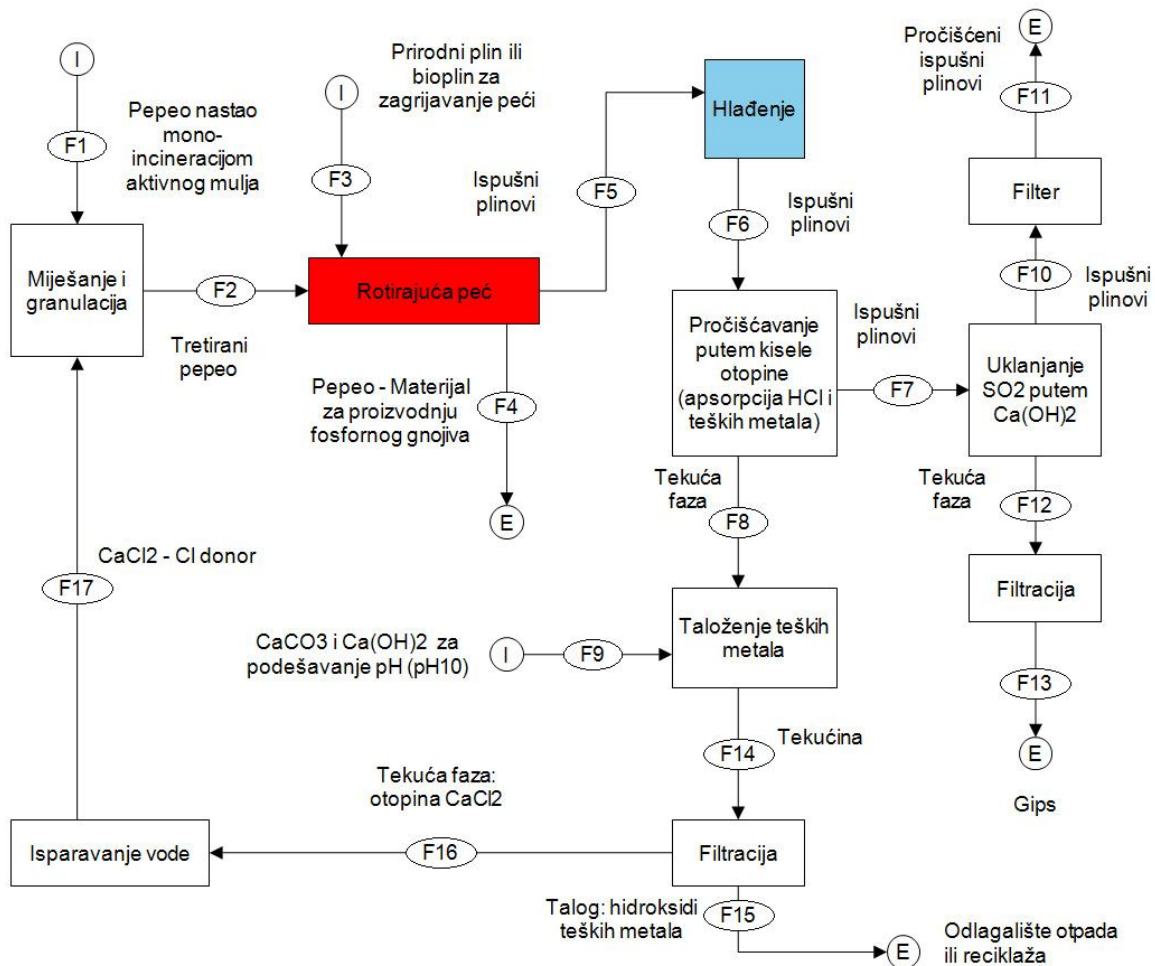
I

Pepeo nastao mono-incineracijom aktivnog mulja

F1

Miješanje i granulacija

F2

Tretirani pepeo

I

Prirodni plin ili bioplin za zagrijavanje peći

F3

Rotirajuća peć

Ispušni plinovi

F5

Pepeo - Materijal za proizvodnju fosfornog gnojiva

F4

E

Hlađenje

F6

Ispušni plinovi

Pročišćavanje putem kisele otopine (apsorpcija HCl i teških metala)

Ispušni plinovi

F7

Uklanjanje SO2 putem Ca(OH)2

F10

Ispušni plinovi

Filter

F11

Pročišćeni ispušni plinovi

E

Tekuća faza

F12

Filtracija

F13

E

Gips

Tekuća faza

F8

Taloženje teških metala

CaCO3 i Ca(OH)2 za podešavanje pH (pH10)

I

F9

F14

Tekućina

Filtracija

Tekuća faza: otopina CaCl2

F16

Isparavanje vode

F17

CaCl2 - Cl donor

Talog: hidroksidi teških metala

F15

E

Odlagalište otpada ili reciklaža